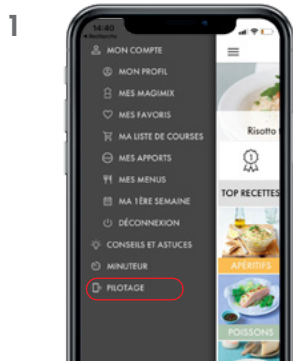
1

14:40

MON COMPTE
MON PROFIL
MES MAGIMIX
MES FAVORIS
MA LISTE DE COURSES
MES APPORTS
MES MENUS
MA 1ÈRE SEMAINE
DÉCONNEXION
CONSEILS ET ASTUCES
MINUTEUR
PILOTAGE

Risotto
TOP RECETTES
APÉRITIFS
POISSONS